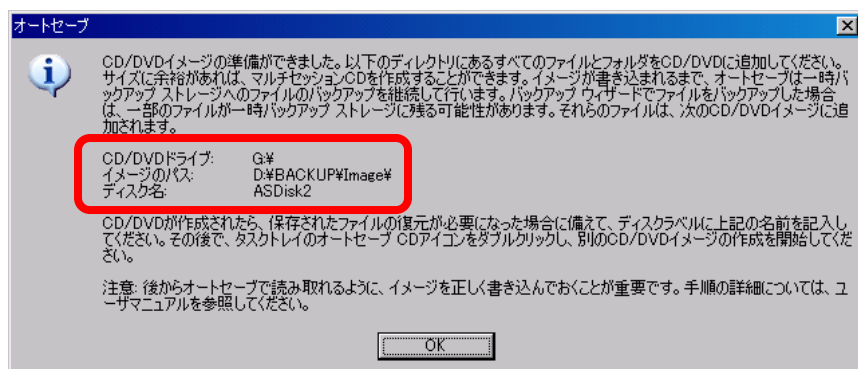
オートセーブ

CD/DVDイメージの準備ができました。以下のディレクトリにあるすべてのファイルとフォルダをCD/DVDに追加してください。サイズに余裕があれば、マルチセッションCDを作成することができます。イメージが書き込まれるまで、オートセーブは一時バックアップ ストレージへのファイルのバックアップを継続して行います。バックアップ ウィザードでファイルをバックアップした場合は、一部のファイルが一時バックアップ ストレージに残る可能性があります。それらのファイルは、次のCD/DVDイメージに追加されます。

| | |
|---|---|
| CD/DVDドライブ: | G:¥ |
| イメージのパス: | D:¥BACKUP¥Image¥ |
| ディスク名: | ASDisk2 |

CD/DVDが作成されたら、保存されたファイルの復元が必要になった場合に備えて、ディスクラベルに上記の名前を記入してください。その後で、タスクトレイのオートセーブ CDアイコンをダブルクリックし、別のCD/DVDイメージの作成を開始してください。

注意: 後からオートセーブで読み取れるように、イメージを正しく書き込んでおくことが重要です。手順の詳細については、ユーザマニュアルを参照してください。

OK